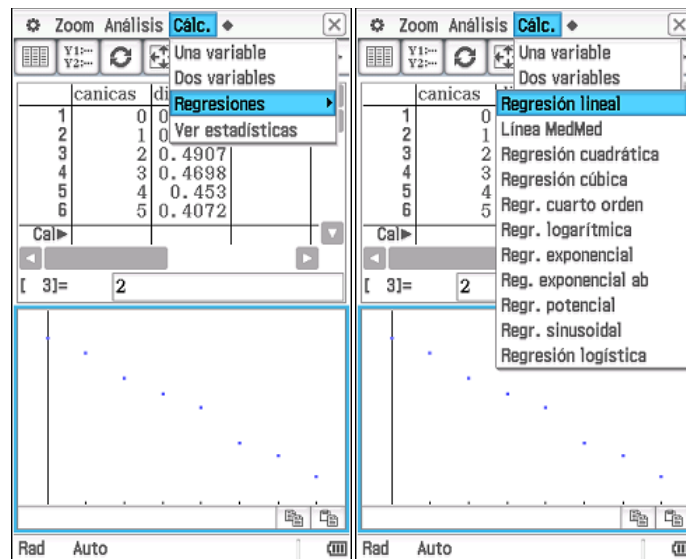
Zoom Análisis Cálc.

Y1: Y2:

Una variable
Dos variables
Regresiones
Ver estadísticas

| | canicas | di |
|---|---|---|
| 1 | 0 | 0 |
| 2 | 1 | 0 |
| 3 | 2 | 0.4907 |
| 4 | 3 | 0.4698 |
| 5 | 4 | 0.453 |
| 6 | 5 | 0.4072 |

Cal▶

[ 3]= 2

Rad Auto

Zoom Análisis Cálc.

Y1: Y2:

Una variable
Dos variables
Regresión lineal
Línea MedMed
Regresión cuadrática
Regresión cúbica
Regr. cuarto orden
Regr. logarítmica
Regr. exponencial
Reg. exponencial ab
Regr. potencial
Regr. sinusoidal
Regresión logística

| | canicas |
|---|---|
| 1 | 0 |
| 2 | 1 |
| 3 | 2 |
| 4 | 3 |
| 5 | 4 |
| 6 | 5 |

Cal▶

[ 3]= 2

Rad Auto